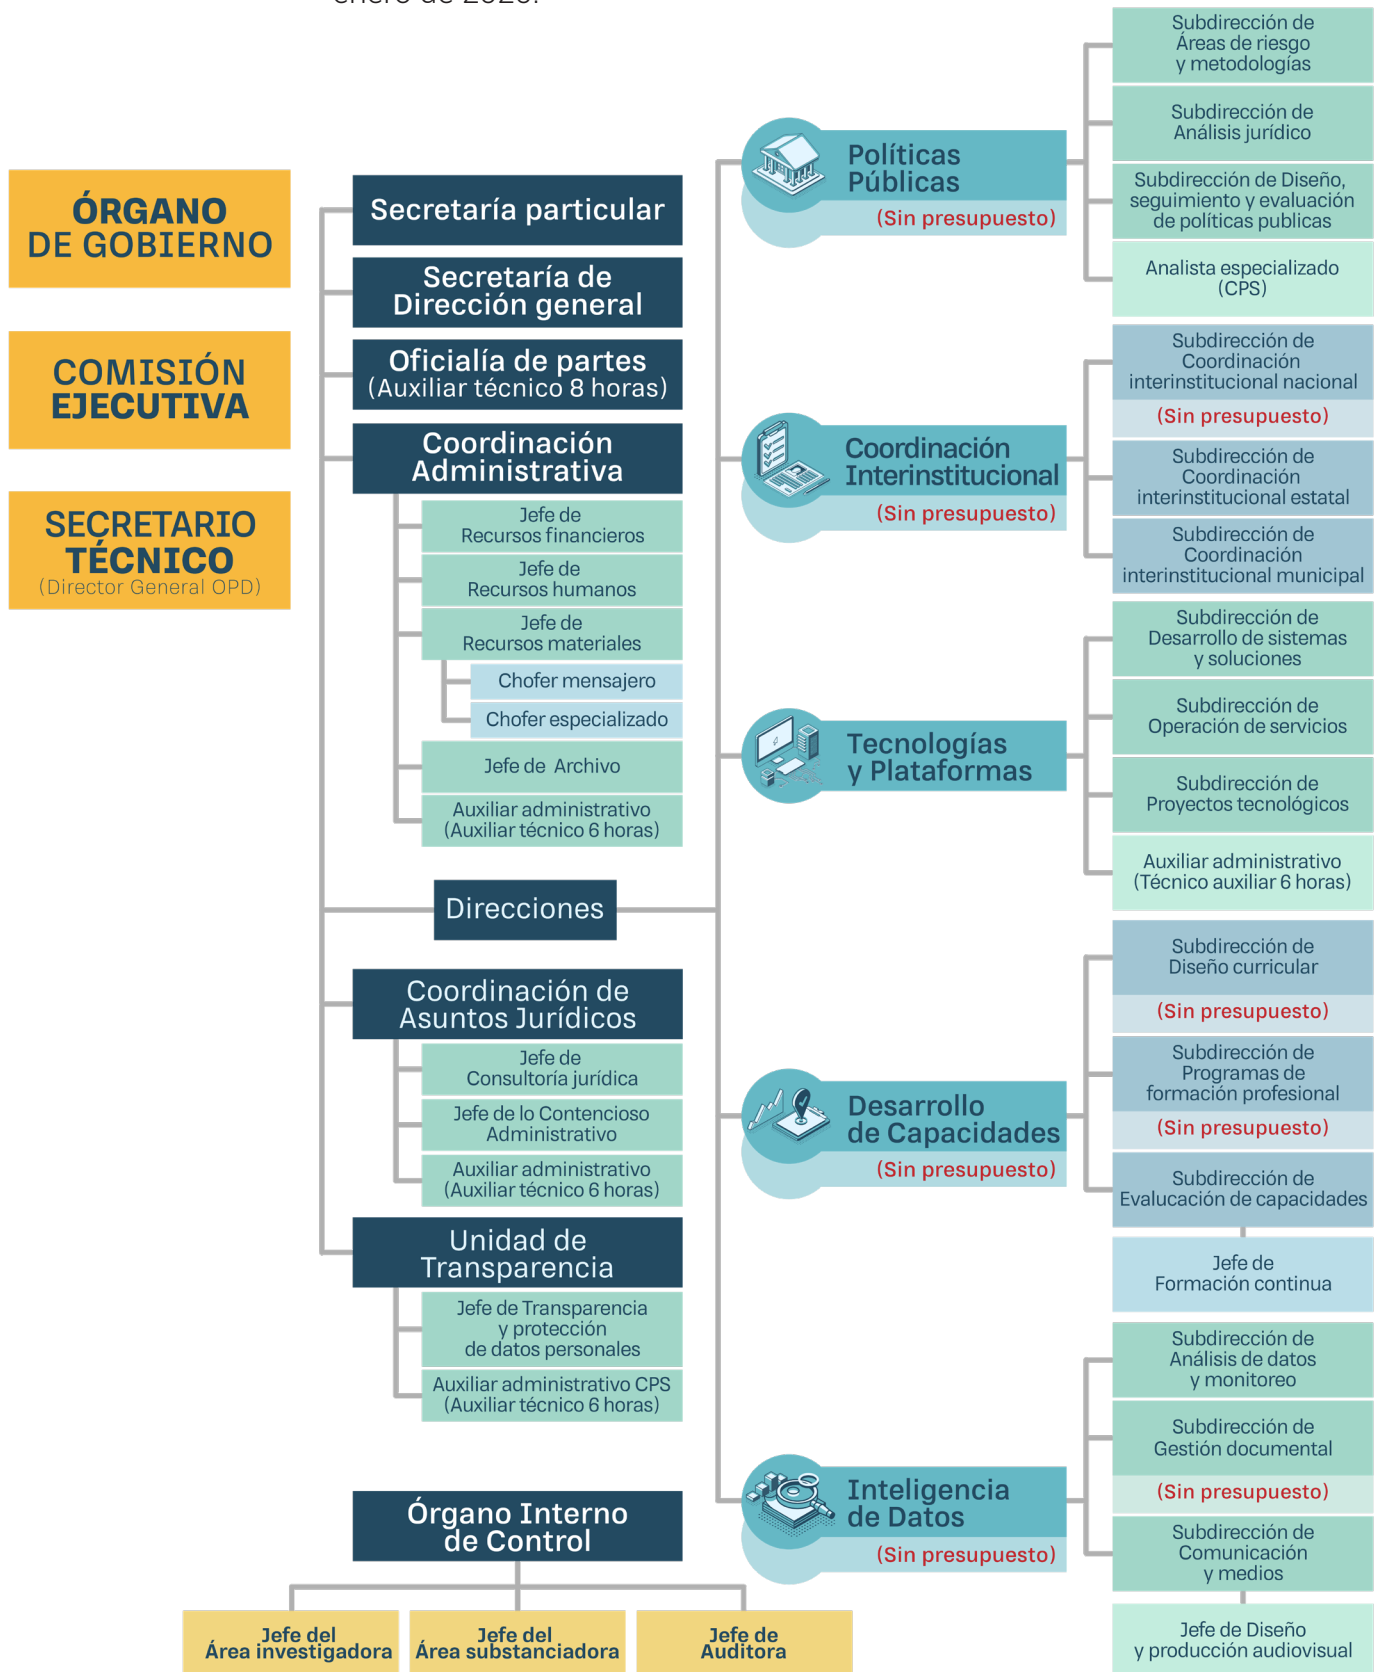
ÓRGANO DE GOBIERNO

COMISIÓN EJECUTIVA

SECRETARIO TÉCNICO
(Director General OPD)

Secretaría particular

Secretaría de Dirección general

Oficialía de partes
(Auxiliar técnico 8 horas)

Coordinación Administrativa

Jefe de Recursos financieros

Jefe de Recursos humanos

Jefe de Recursos materiales

Chofer mensajero

Chofer especializado

Jefe de Archivo

Auxiliar administrativo
(Auxiliar técnico 6 horas)

Direcciones

Coordinación de Asuntos Jurídicos

Jefe de Consultoría jurídica

Jefe de lo Contencioso Administrativo

Auxiliar administrativo
(Auxiliar técnico 6 horas)

Unidad de Transparencia

Jefe de Transparencia y protección de datos personales

Auxiliar administrativo CPS
(Auxiliar técnico 6 horas)

Órgano Interno de Control

Jefe del Área investigadora

Jefe del Área substanciadora

Jefe de Auditora

Políticas Públicas
(Sin presupuesto)

Subdirección de Áreas de riesgo y metodologías

Subdirección de Análisis jurídico

Subdirección de Diseño, seguimiento y evaluación de políticas publicas

Analista especializado (CPS)

Coordinación Interinstitucional
(Sin presupuesto)

Subdirección de Coordinación interinstitucional nacional
(Sin presupuesto)

Subdirección de Coordinación interinstitucional estatal

Subdirección de Coordinación interinstitucional municipal

Tecnologías y Plataformas

Subdirección de Desarrollo de sistemas y soluciones

Subdirección de Operación de servicios

Subdirección de Proyectos tecnológicos

Auxiliar administrativo
(Técnico auxiliar 6 horas)

Desarrollo de Capacidades
(Sin presupuesto)

Subdirección de Diseño curricular
(Sin presupuesto)

Subdirección de Programas de formación profesional
(Sin presupuesto)

Subdirección de Evalucación de capacidades

Jefe de Formación continua

Inteligencia de Datos
(Sin presupuesto)

Subdirección de Análisis de datos y monitoreo

Subdirección de Gestión documental
(Sin presupuesto)

Subdirección de Comunicación y medios

Jefe de Diseño y producción audiovisual